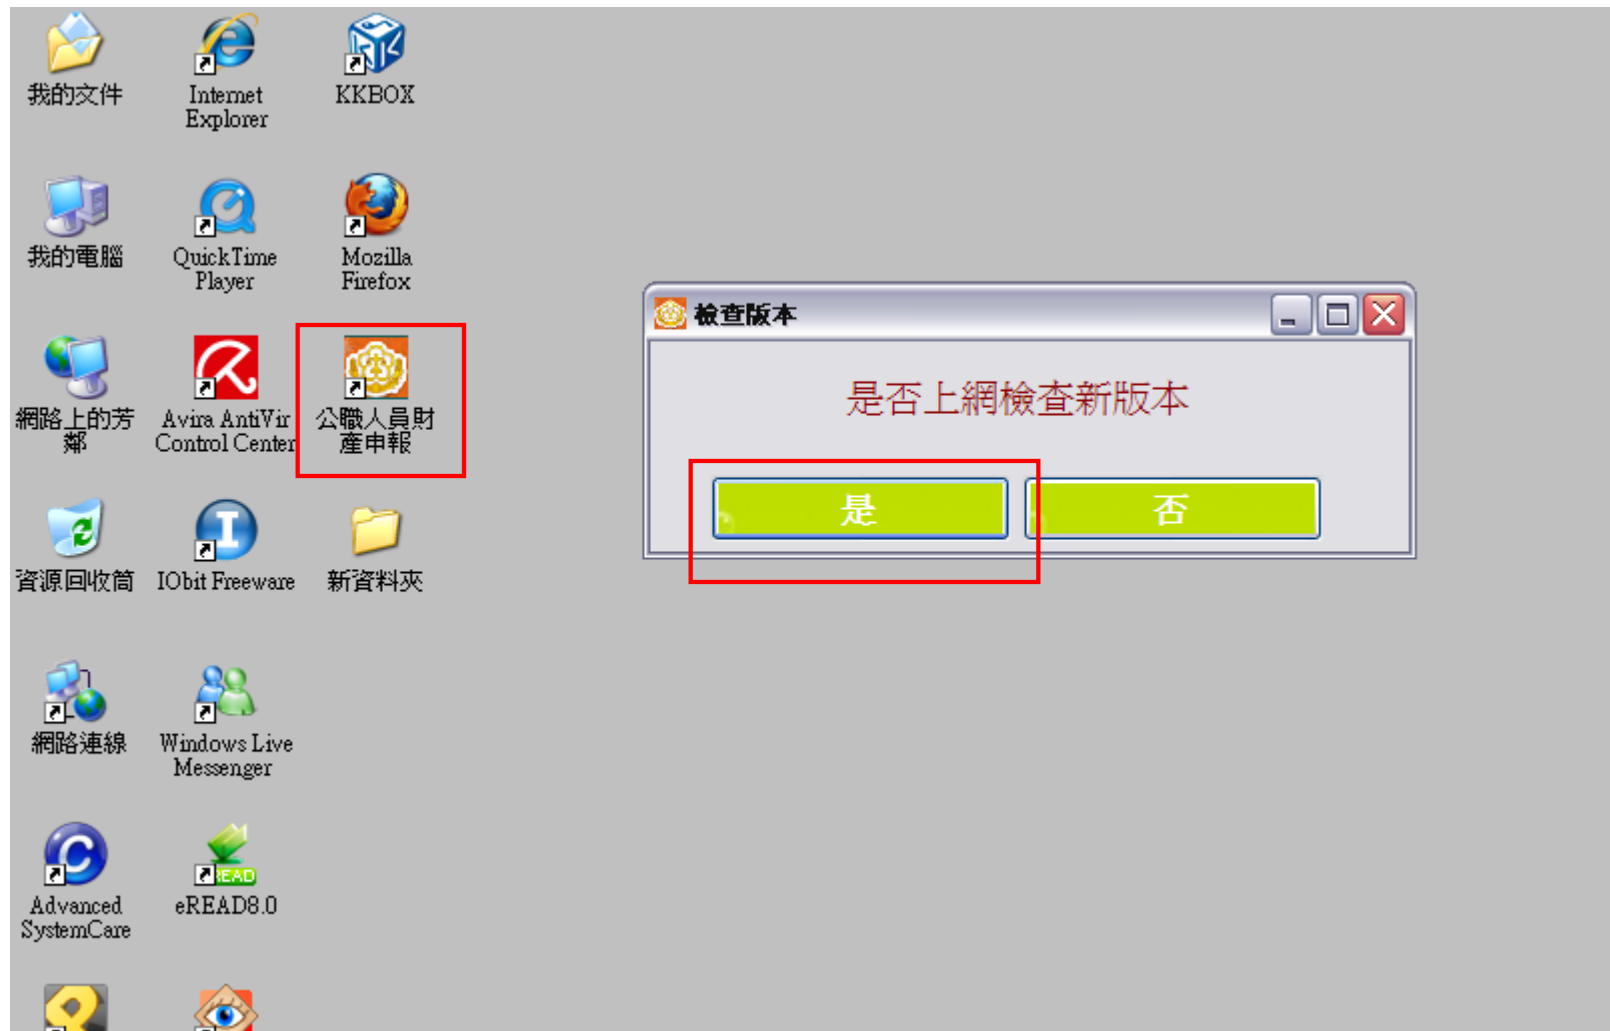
我的文件
Internet Explorer
KKBOX
我的電腦
QuickTime Player
Mozilla Firefox
網路上的芳鄰
Avira AntiVir Control Center
公職人員財產申報
資源回收筒
IObit Freeware
新資料夾
網路連線
Windows Live Messenger
Advanced SystemCare
READ
eREAD8.0

檢查版本
是否上網檢查新版本
是
否